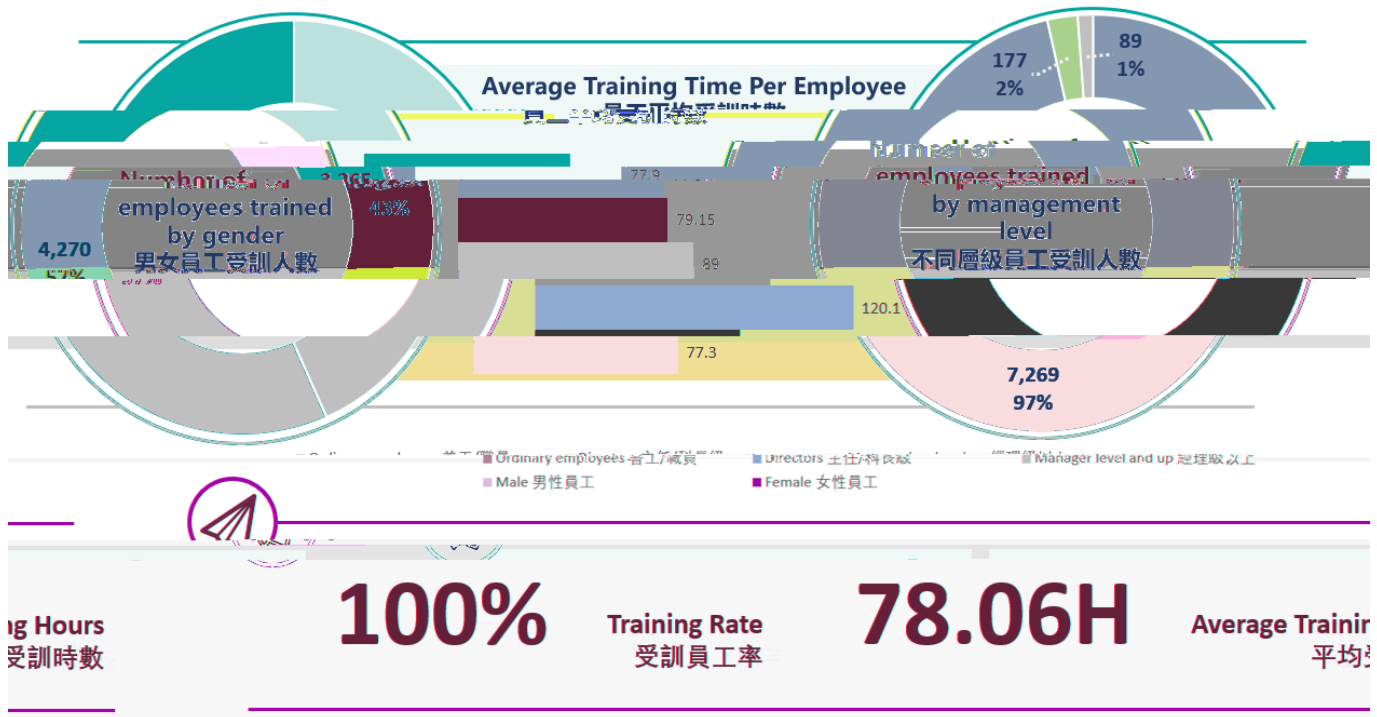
Average Training Time Per Employee

員工平均受訓時數

177
2%

89
1%

Number of employees trained by gender
男女員工受訓人數

3,265
43%

4,270
57%

77.9

79.15

89

120.1

77.3

Number of employees trained by management level
不同層級員工受訓人數

7,269
97%

Ordinary employees 普工/職員
Directors 主任/科長級
Manager level and up 經理級以上
Male 男性員工
Female 女性員工

g Hours
受訓時數

100%

Training Rate
受訓員工率

78.06H

Average Trainin
平均受